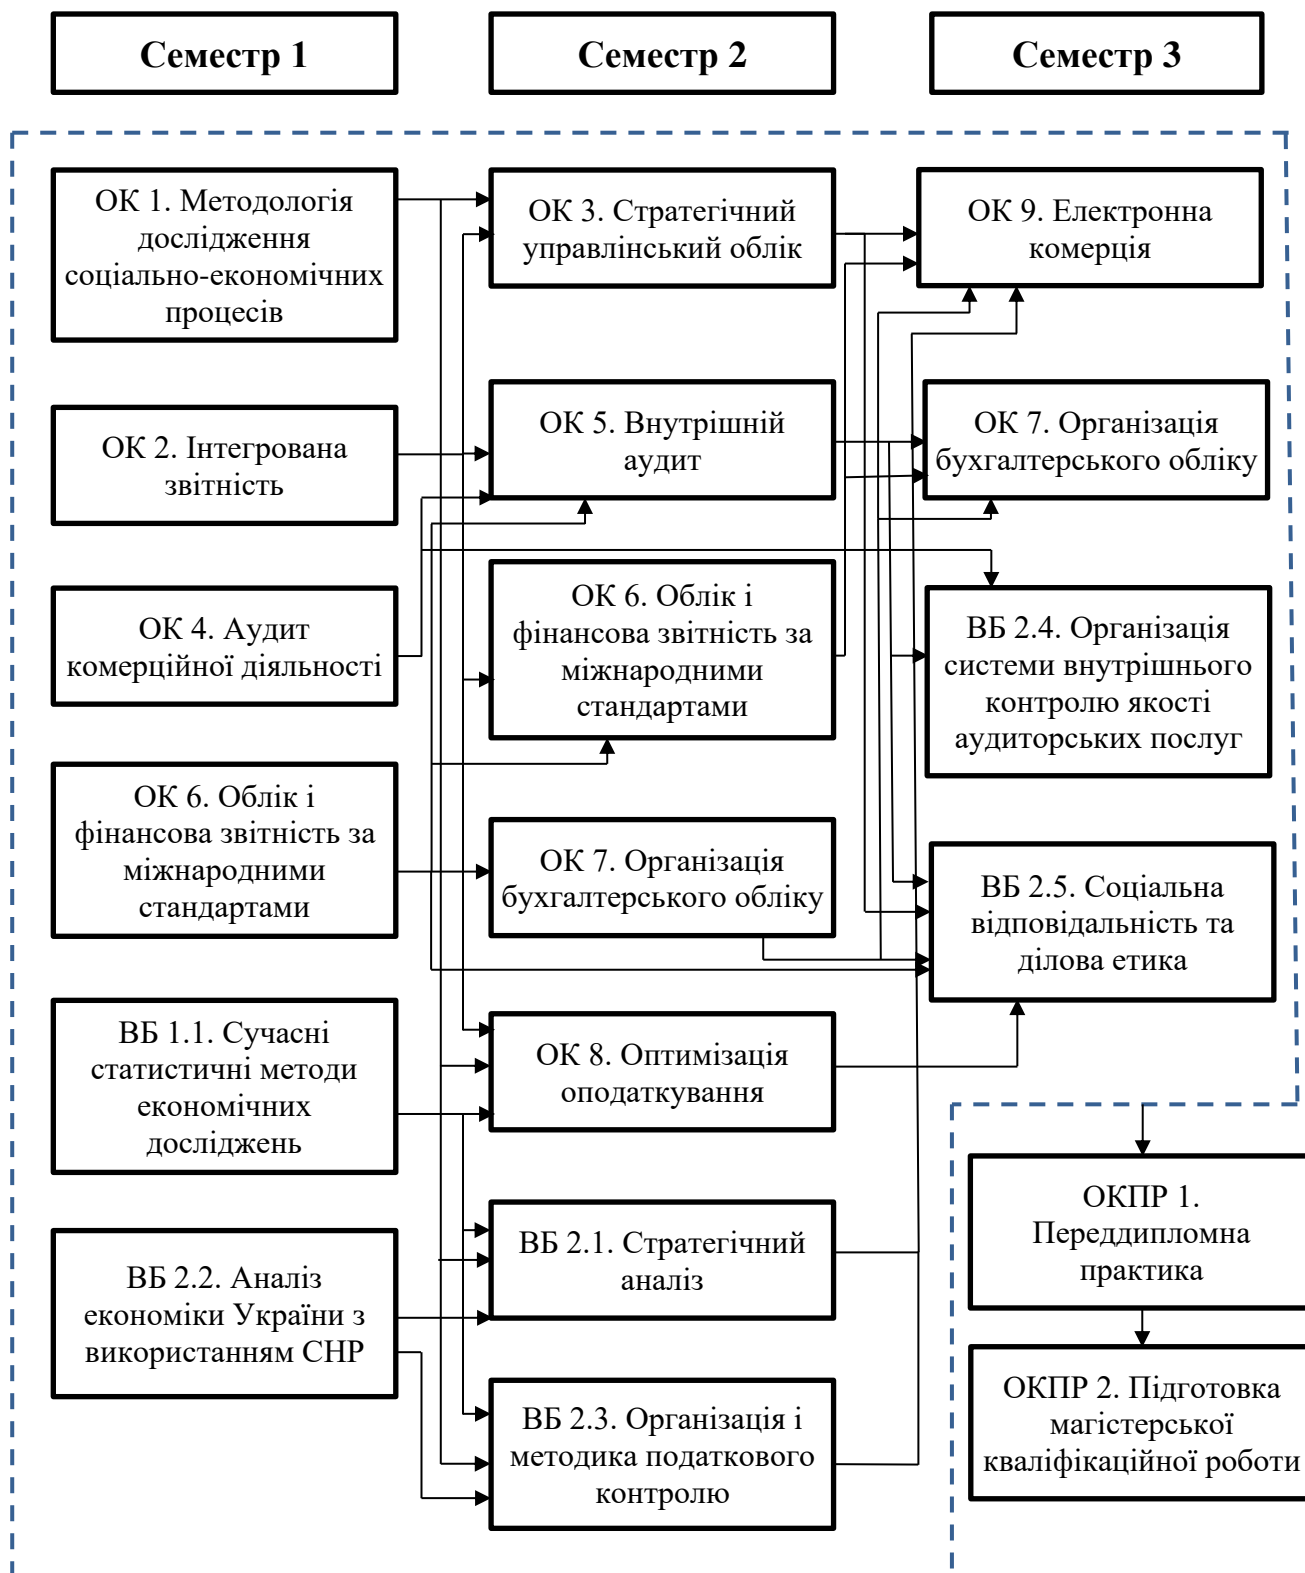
Семестр 1

Семестр 2

Семестр 3

ОК 1. Методологія дослідження соціально-економічних процесів

ОК 2. Інтегрована звітність

ОК 4. Аудит комерційної діяльності

ОК 6. Облік і фінансова звітність за міжнародними стандартами

ВБ 1.1. Сучасні статистичні методи економічних досліджень

ВБ 2.2. Аналіз економіки України з використанням СНР

ОК 3. Стратегічний управлінський облік

ОК 5. Внутрішній аудит

ОК 6. Облік і фінансова звітність за міжнародними стандартами

ОК 7. Організація бухгалтерського обліку

ОК 8. Оптимізація оподаткування

ВБ 2.1. Стратегічний аналіз

ВБ 2.3. Організація і методика податкового контролю

ОК 9. Електронна комерція

ОК 7. Організація бухгалтерського обліку

ВБ 2.4. Організація системи внутрішнього контролю якості аудиторських послуг

ВБ 2.5. Соціальна відповідальність та ділова етика

ОКПР 1. Переддипломна практика

ОКПР 2. Підготовка магістерської кваліфікаційної роботи